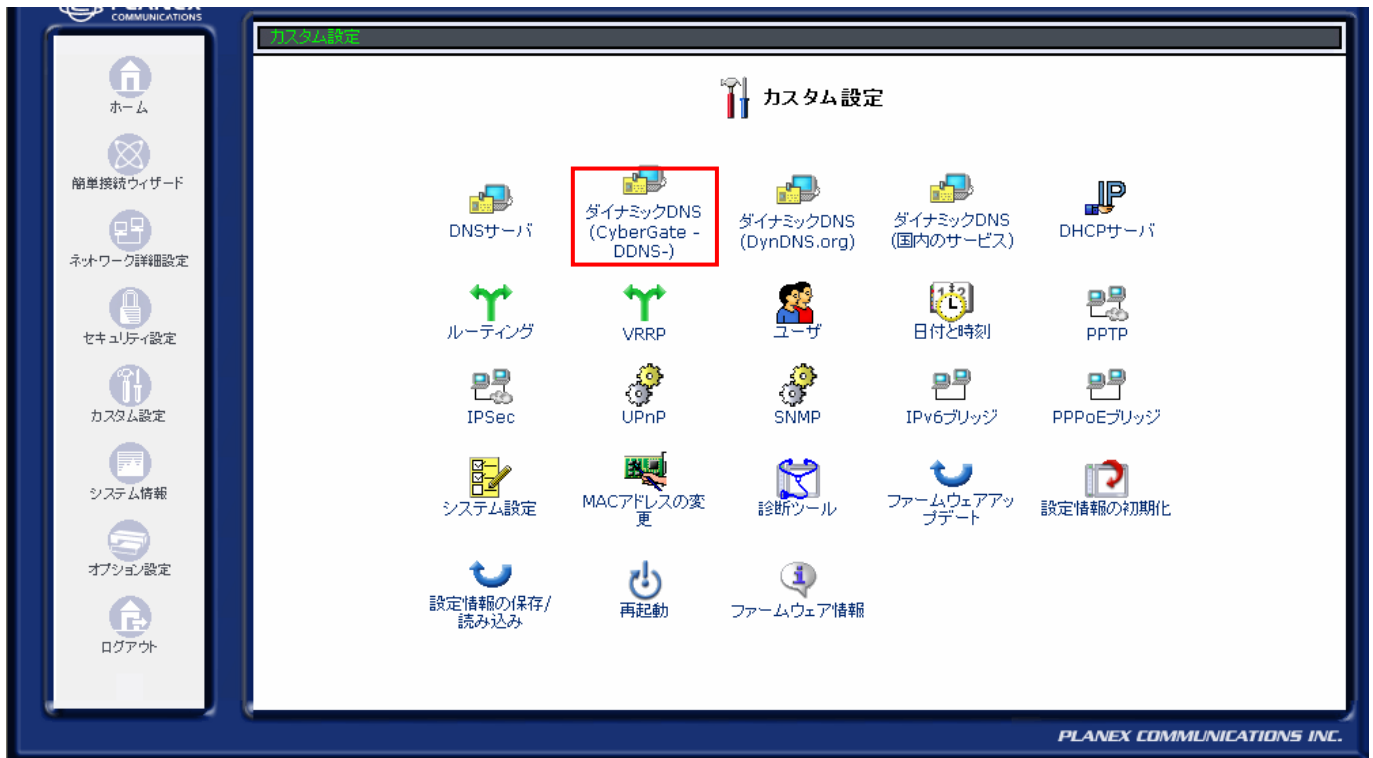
PLANEX COMMUNICATIONS

ホーム
簡単接続ウィザード
ネットワーク詳細設定
セキュリティ設定
カスタム設定
システム情報
オプション設定
ログアウト

カスタム設定

カスタム設定

DNSサーバ
ダイナミックDNS (CyberGate - DDNS-)
ダイナミックDNS (DynDNS.org)
ダイナミックDNS (国内のサービス)
DHCPサーバ
ルーティング
VRRP
ユーザ
日付と時刻
PPTP
IPSec
UPnP
SNMP
IPv6ブリッジ
PPPoEブリッジ
システム設定
MACアドレスの変更
診断ツール
ファームウェアアップデート
設定情報の初期化
設定情報の保存/読み込み
再起動
ファームウェア情報

PLANEX COMMUNICATIONS INC.